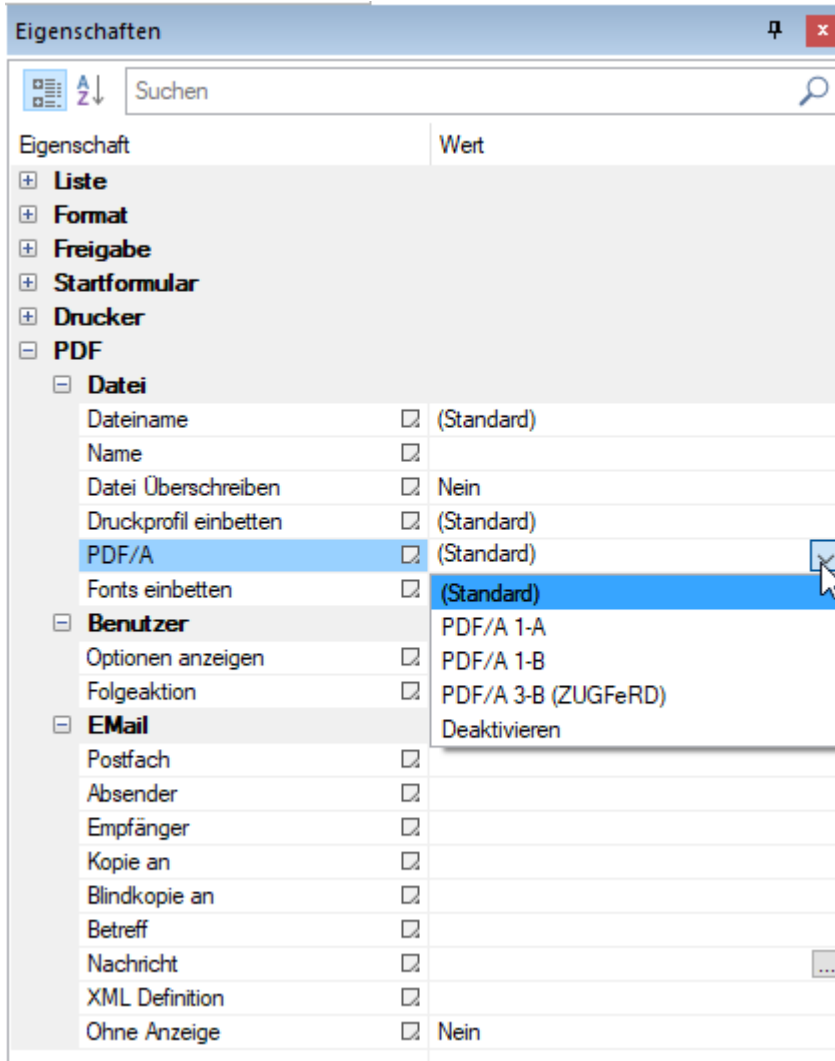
Eigenschaften

Suchen

| Eigenschaft | Wert |
|---|---|
| Liste | |
| Format | |
| Freigabe | |
| Startformular | |
| Drucker | |
| PDF | |
| Datei | |
| Dateiname | (Standard) |
| Name | |
| Datei Überschreiben | Nein |
| Druckprofil einbetten | (Standard) |
| PDF/A | (Standard) |
| Fonts einbetten | |
| Benutzer | |
| Optionen anzeigen | |
| Folgeaktion | |
| EMail | |
| Postfach | |
| Absender | |
| Empfänger | |
| Kopie an | |
| Blindkopie an | |
| Betreff | |
| Nachricht | ... |
| XML Definition | |
| Ohne Anzeige | Nein |

(Standard)
PDF/A 1-A
PDF/A 1-B
PDF/A 3-B (ZUGFeRD)
Deaktivieren